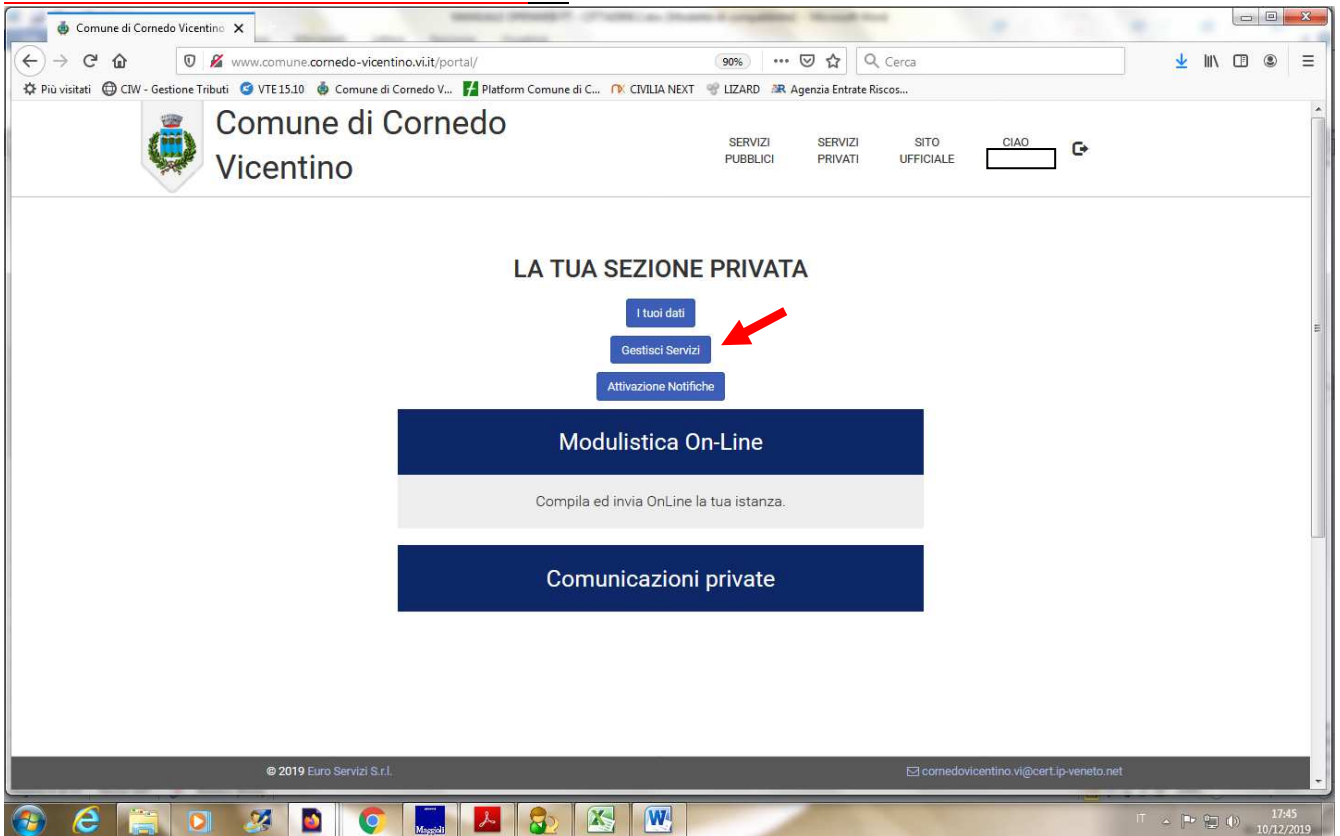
Comune di Cornedo Vicentino

www.comune.cornedo-vicentino.vi.it/portal/ 90% Cerca

Più visitati CIW - Gestione Tributi VTE 15.10 Comune di Cornedo V... Platform Comune di C... CIVILIA NEXT LIZARD Agenzia Entrate Riscos...

Comune di Cornedo Vicentino

SERVIZI PUBBLICI SERVIZI PRIVATI SITO UFFICIALE CIAO

LA TUA SEZIONE PRIVATA

I tuoi dati

Gestisci Servizi

Attivazione Notifiche

Modulistica On-Line

Compila ed invia OnLine la tua istanza.

Comunicazioni private

© 2019 Euro Servizi S.r.l.

cornedovicentino.vi@cert.ip-veneto.net

Maggioli

IT 17:45 10/12/2019